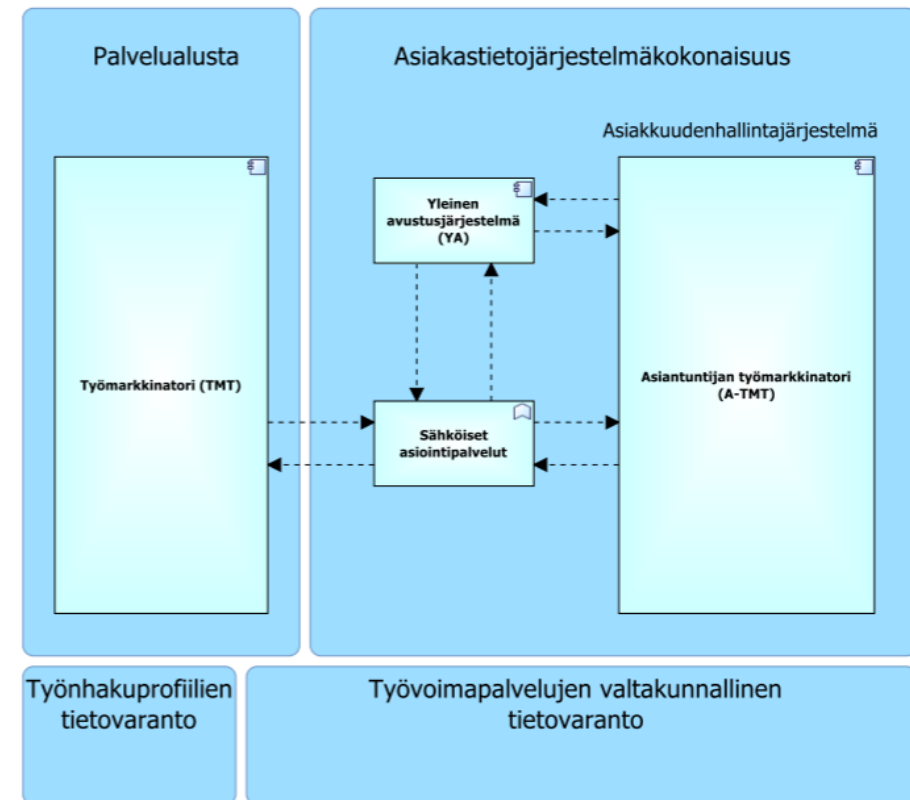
Palvelualusta

Asiakastietojärjestelmäkokonaisuus

Asiakkuudenhallintajärjestelmä

Yleinen avustusjärjestelmä (YA)

Työmarkkinatori (TMT)

Asiantuntijan työmarkkinatori (A-TMT)

Sähköiset asiointipalvelut

Työnhakuprofiilien tietovaranto

Työvoimapalvelujen valtakunnallinen tietovaranto